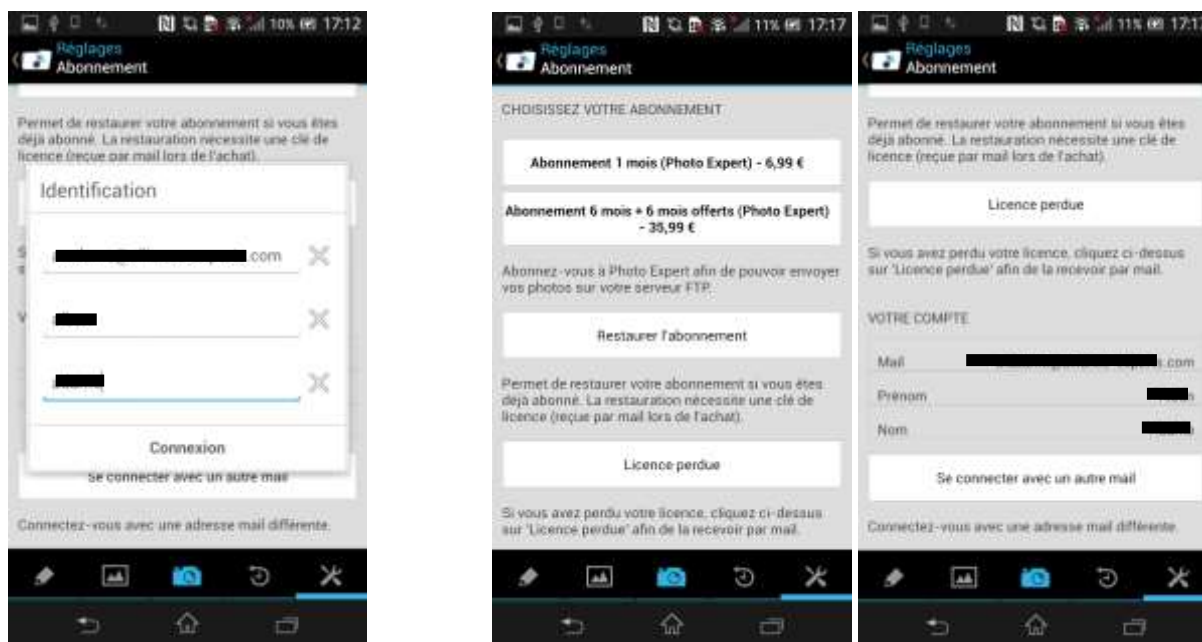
10% 17:12

Réglages
Abonnement

Permet de restaurer votre abonnement si vous êtes déjà abonné. La restauration nécessite une clé de licence (reçue par mail lors de l'achat).

Identification

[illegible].com

Connexion

Se connecter avec un autre mail

Connectez-vous avec une adresse mail différente.

11% 17:17

Réglages
Abonnement

CHOISISSEZ VOTRE ABONNEMENT

Abonnement 1 mois (Photo Expert) - 6,99 €

Abonnement 6 mois + 6 mois offerts (Photo Expert) - 35,99 €

Abonnez-vous à Photo Expert afin de pouvoir envoyer vos photos sur votre serveur FTP.

Restaurer l'abonnement

Permet de restaurer votre abonnement si vous êtes déjà abonné. La restauration nécessite une clé de licence (reçue par mail lors de l'achat).

Licence perdue

Si vous avez perdu votre licence, cliquez ci-dessus sur 'Licence perdue' afin de la recevoir par mail.

11% 17:17

Réglages
Abonnement

Permet de restaurer votre abonnement si vous êtes déjà abonné. La restauration nécessite une clé de licence (reçue par mail lors de l'achat).

Licence perdue

Si vous avez perdu votre licence, cliquez ci-dessus sur 'Licence perdue' afin de la recevoir par mail.

VOTRE COMPTE

Mail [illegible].com

Prénom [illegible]

Nom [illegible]

Se connecter avec un autre mail

Connectez-vous avec une adresse mail différente.